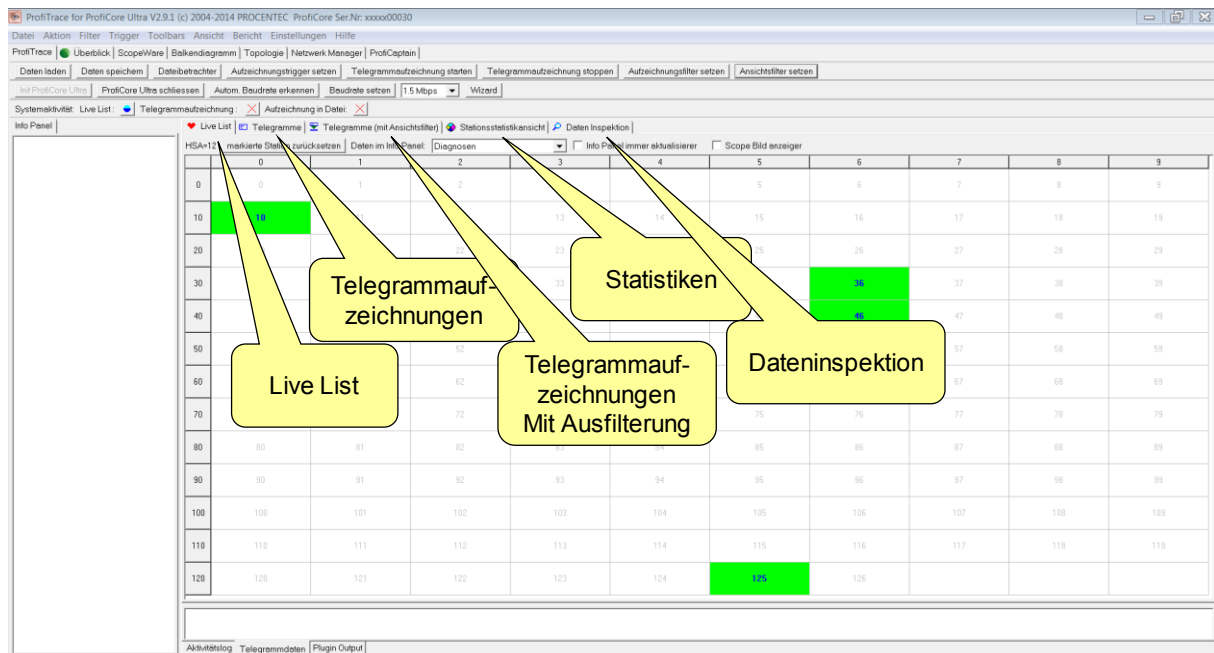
ProfiTrace for ProfiCore Ultra V2.9.1 (c) 2004-2014 PROCENTEC ProfiCore Ser.Nr: xxxxx00030

Datei Aktion Filter Trigger Toolbars Ansicht Bericht Einstellungen Hilfe

ProfiTrace | Überblick | ScopeWare | Balkendiagramm | Topologie | Netzwerk Manager | ProfiCaptain

Daten laden | Daten speichern | Dateibetrachter | Aufzeichnungstrigger setzen | Telegrammaufzeichnung starten | Telegrammaufzeichnung stoppen | Aufzeichnungsfilter setzen | Ansichtsfilter setzen

Init ProfiCore Ultra | ProfiCore Ultra schliessen | Autom. Baudrate erkennen | Baudrate setzen | 1.5 Mbps | Wizard

Systemaktivität: Live List: Telegrammaufzeichnung: Aufzeichnung in Datei:

Info Panel

Live List | Telegramme | Telegramme (mit Ansichtsfilter) | Stationsstatistikansicht | Daten Inspektion

HSA=12 | markierte Station zurücksetzen | Daten im Info Panel: Diagnosen | Info Panel immer aktualisieren | Scope Bild anzeigen

| | 0 | 1 | 2 | 3 | 4 | 5 | 6 | 7 | 8 | 9 |
|---|---|---|---|---|---|---|---|---|---|---|
| 0 | 0 | 1 | 2 | 3 | | 5 | 6 | 7 | 8 | 9 |
| 10 | 10 | | | 13 | 14 | 15 | 16 | 17 | 18 | 19 |
| 20 | | | 22 | 23 | | 25 | 26 | 27 | 28 | 29 |
| 30 | | | | 33 | | | 36 | 37 | 38 | 39 |
| 40 | | | | | | | 46 | 47 | 48 | 49 |
| 50 | | | 52 | | | | | 57 | 58 | 59 |
| 60 | | | 62 | | | | | 67 | 68 | 69 |
| 70 | | | 72 | | | 75 | 76 | 77 | 78 | 79 |
| 80 | 80 | 81 | 82 | 83 | 84 | 85 | 86 | 87 | 88 | 89 |
| 90 | 90 | 91 | 92 | 93 | 94 | 95 | 96 | 97 | 98 | 99 |
| 100 | 100 | 101 | 102 | 103 | 104 | 105 | 106 | 107 | 108 | 109 |
| 110 | 110 | 111 | 112 | 113 | 114 | 115 | 116 | 117 | 118 | 119 |
| 120 | 120 | 121 | 122 | 123 | 124 | 125 | 126 | | | |

Telegrammaufzeichnungen

Statistiken

Live List

Telegrammaufzeichnungen Mit Ausfilterung

Dateninspektion

Aktivitätslog | Telegrammdaten | Plugin Output